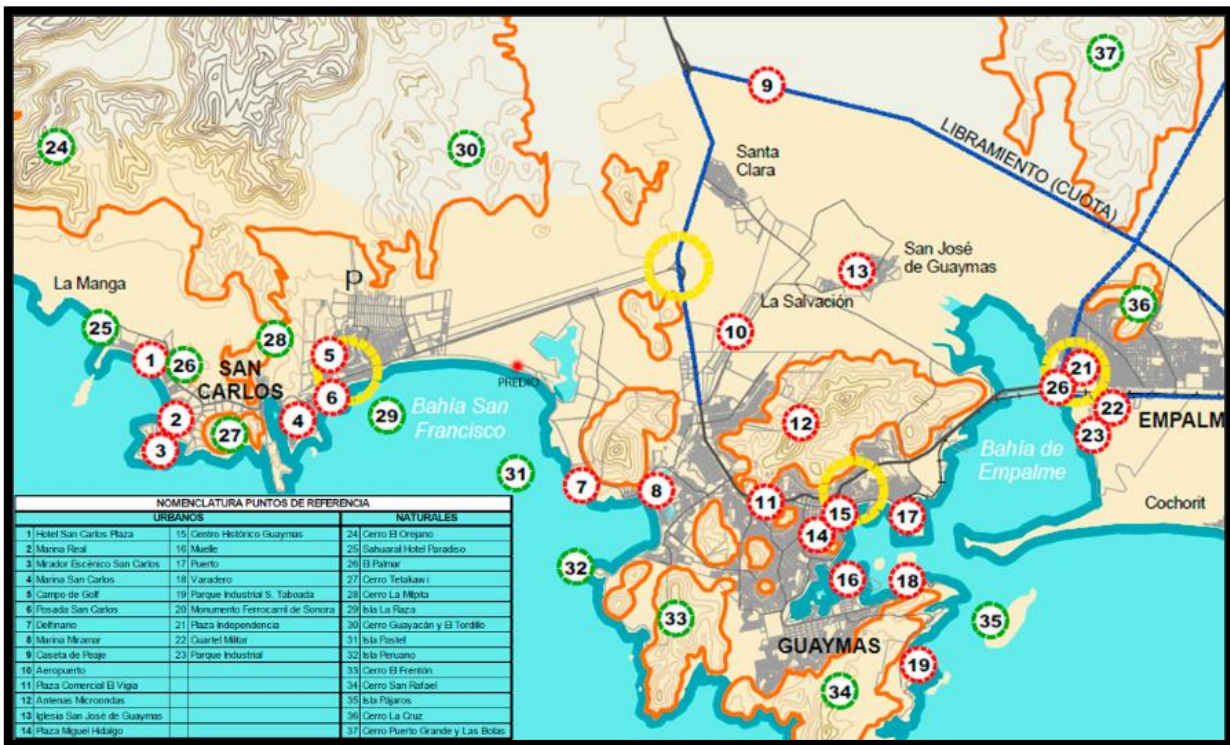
37
9
24
30
Santa Clara
LIBRAMIENTO (CUOTA)
San José de Guaymas
13
La Manga
P
La Salvación
36
25
28
10
1
26
SAN CARLOS
5
21
PREDIO
26
6
2
29
Bahía San Francisco
22
EMPALME
27
4
12
23
3
Bahía de Empalme
31
7
8
11
15
17
Cochorit
14
32
16
18
33
35
GUAYMAS
19
34

NOMENCLATURA PUNTOS DE REFERENCIA

| URBANOS | | | | NATURALES | |
|---|---|---|---|---|---|
| 1 | Hotel San Carlos Plaza | 15 | Centro Histórico Guaymas | 24 | Cerro El Orejano |
| 2 | Marina Real | 16 | Muelle | 25 | Sahuaral Hotel Paradiso |
| 3 | Mirador Escénico San Carlos | 17 | Puerto | 26 | El Palmar |
| 4 | Marina San Carlos | 18 | Varadero | 27 | Cerro Tetakawi |
| 5 | Campo de Golf | 19 | Parque Industrial S. Taboada | 28 | Cerro La Milpita |
| 6 | Posada San Carlos | 20 | Monumento Ferrocarril de Sonora | 29 | Isla La Raza |
| 7 | Delfinario | 21 | Plaza Independencia | 30 | Cerro Guayacán y El Tordillo |
| 8 | Marina Miramar | 22 | Cuartel Militar | 31 | Isla Pastel |
| 9 | Caseta de Peaje | 23 | Parque Industrial | 32 | Isla Peruano |
| 10 | Aeropuerto | | | 33 | Cerro El Frentón |
| 11 | Plaza Comercial El Vigía | | | 34 | Cerro San Rafael |
| 12 | Antenas Microondas | | | 35 | Isla Pájaros |
| 13 | Iglesia San José de Guaymas | | | 36 | Cerro La Cruz |
| 14 | Plaza Miguel Hidalgo | | | 37 | Cerro Puerto Grande y Las Bolas |